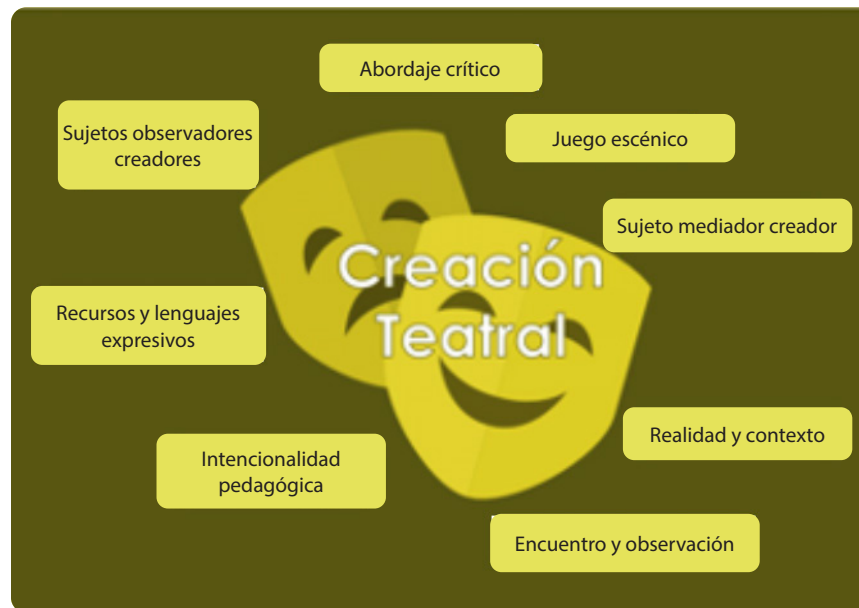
Abordaje crítico

Sujetos observadores creadores

Juego escénico

Sujeto mediador creador

Creación Teatral

Recursos y lenguajes expresivos

Realidad y contexto

Intencionalidad pedagógica

Encuentro y observación